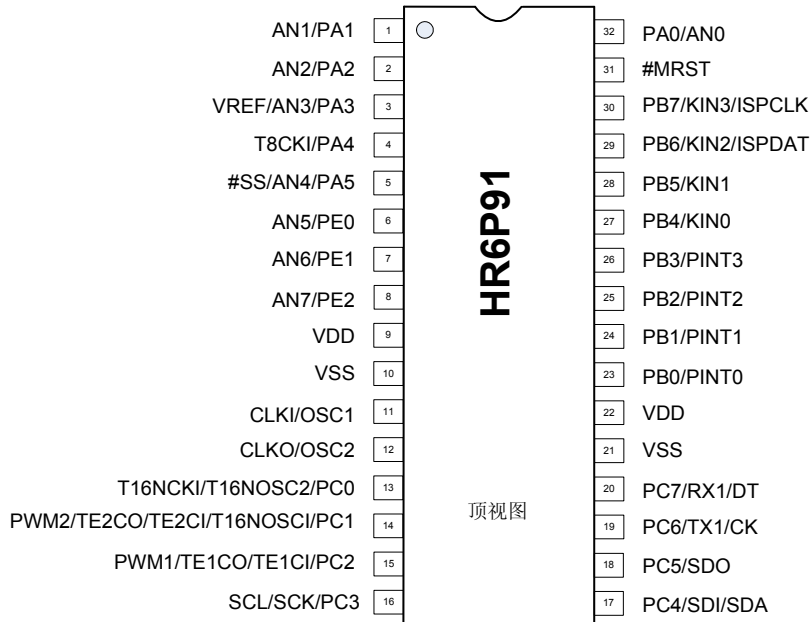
AN1/PA1 1
AN2/PA2 2
VREF/AN3/PA3 3
T8CKI/PA4 4
#SS/AN4/PA5 5
AN5/PE0 6
AN6/PE1 7
AN7/PE2 8
VDD 9
VSS 10
CLKI/OSC1 11
CLKO/OSC2 12
T16NCKI/T16NOSC2/PC0 13
PWM2/TE2CO/TE2CI/T16NOSCI/PC1 14
PWM1/TE1CO/TE1CI/PC2 15
SCL/SCK/PC3 16

HR6P91

顶视图

32 PA0/AN0
31 #MRST
30 PB7/KIN3/ISPCLK
29 PB6/KIN2/ISPDAT
28 PB5/KIN1
27 PB4/KIN0
26 PB3/PINT3
25 PB2/PINT2
24 PB1/PINT1
23 PB0/PINT0
22 VDD
21 VSS
20 PC7/RX1/DT
19 PC6/TX1/CK
18 PC5/SDO
17 PC4/SDI/SDA